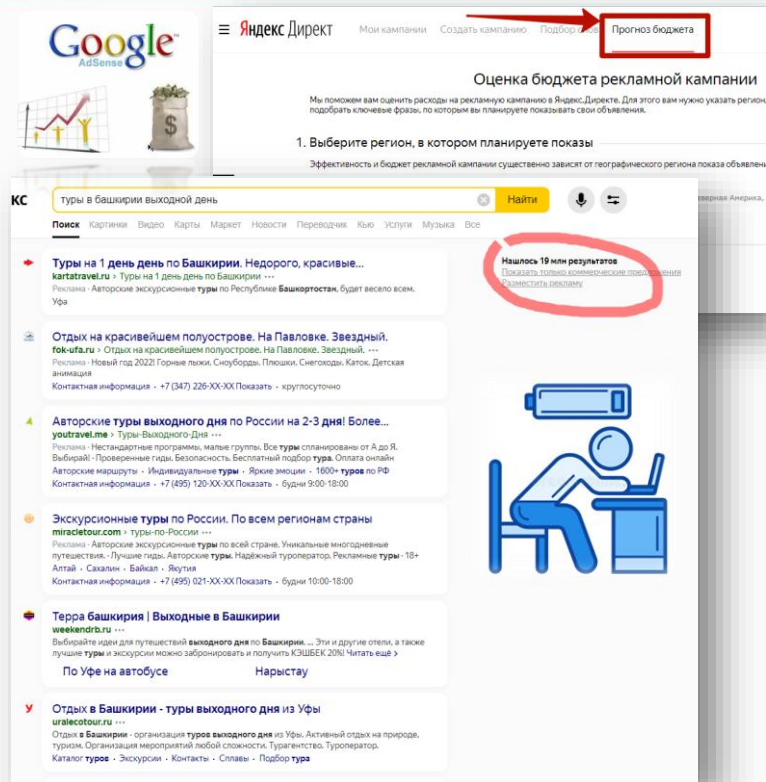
Google
AdSense

$

≡ Яндекс Директ   Мои кампании   Создать кампанию   Подбор слов   Прогноз бюджета

Оценка бюджета рекламной кампании

Мы поможем вам оценить расходы на рекламную кампанию в Яндекс.Директе. Для этого вам нужно указать регион, подобрать ключевые фразы, по которым вы покажете свои объявления.

1. Выберите регион, в котором планируете показы

Эффективность и бюджет рекламной кампании существенно зависят от географического региона показа объявлений

кс   туры в башкирии выходной день   Найти

Поиск   Картинки   Видео   Карты   Маркет   Новости   Переводчик   Кью   Услуги   Музыка   Все

Нашлось 19 млн результатов
Показать только коммерческие предложения
Разместить рекламу

Туры на 1 день день по Башкирии. Недорого, красивые...
kartatravel.ru › Туры на 1 день день по Башкирии ···
Реклама · Авторские экскурсионные туры по Республике Башкортостан, будет весело всем. Уфа

Отдых на красивейшем полуострове. На Павловке. Звездный.
fok-ufa.ru › Отдых на красивейшем полуострове. На Павловке. Звездный. ···
Реклама · Новый год 2022! Горные лыжи. Сноуборды. Плюшки. Снегоходы. Каток. Детская анимация
Контактная информация · +7 (347) 226-ХХ-ХХ Показать · круглосуточно

Авторские туры выходного дня по России на 2-3 дня! Более...
youtravel.me › Туры-Выходного-Дня ···
Реклама · Нестандартные программы, малые группы. Все туры спланированы от А до Я. Выбирай! · Проверенные гиды. Безопасность. Бесплатный подбор тура. Оплата онлайн
Авторские маршруты · Индивидуальные туры · Яркие эмоции · 1600+ туров по РФ
Контактная информация · +7 (495) 120-ХХ-ХХ Показать · будни 9:00-18:00

Экскурсионные туры по России. По всем регионам страны
miracletour.com › туры-по-России ···
Реклама · Авторские экскурсионные туры по всей стране. Уникальные многодневные путешествия. · Лучшие гиды. Авторские туры. Надёжный туроператор. Рекламные туры · 18+
Алтай · Сахалин · Байкал · Якутия
Контактная информация · +7 (495) 021-ХХ-ХХ Показать · будни 10:00-18:00

Терра башкирия | Выходные в Башкирии
weekendrb.ru ···
Выбирайте идеи для путешествий выходного дня по Башкирии. ... Эти и другие отели, а также лучшие туры и экскурсии можно забронировать и получить КЭШБЕК 20%! Читать ещё ›
По Уфе на автобусе   Нарыстау

Отдых в Башкирии - туры выходного дня из Уфы
uralecotour.ru ···
Отдых в Башкирии - организация туров выходного дня из Уфы. Активный отдых на природе, туризм. Организация мероприятий любой сложности. Турагентство. Туроператор.
Каталог туров · Экскурсии · Контакты · Сплавы · Подбор тура